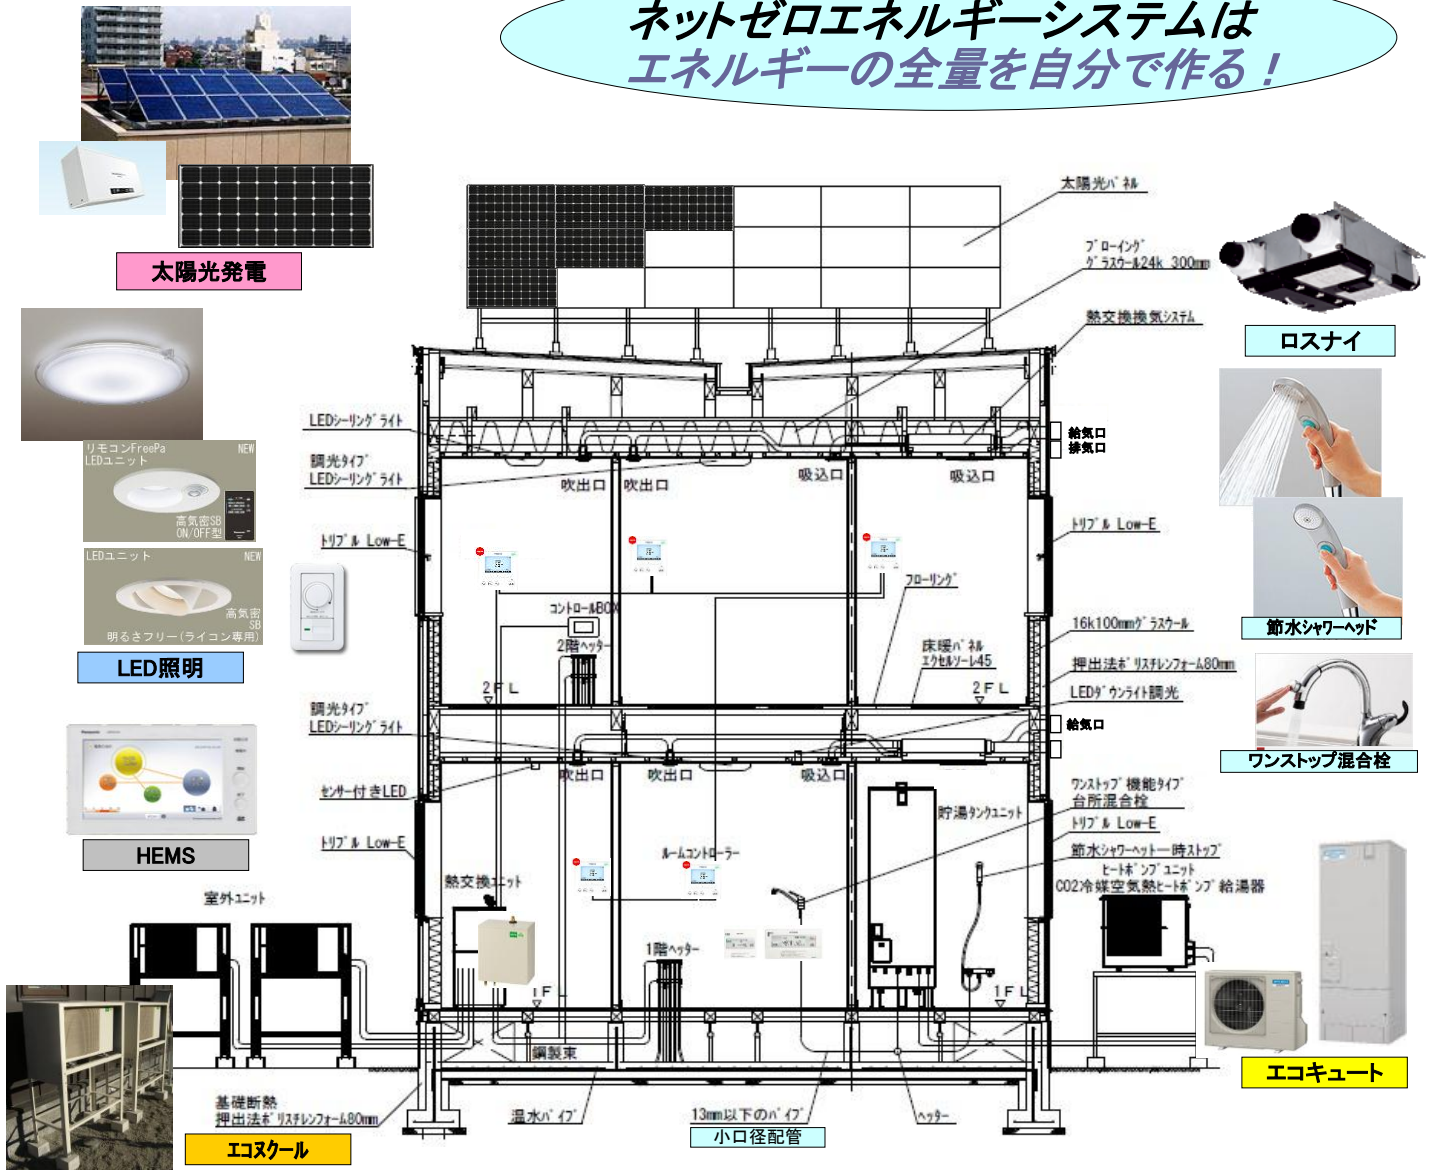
ネットゼロエネルギーシステムは
エネルギーの全量を自分で作る！

太陽光発電

リモコンFreePa LEDユニット NEW
高気密SB ON/OFF型

LEDユニット NEW
高気密 SB
明るさフリー（ライコン専用）

LED照明

HEMS

室外ユニット

エコヌクール

太陽光パネル
ブローイング グラスウール24k 300mm
熱交換換気システム
LEDシーリングライト
調光タイプ LEDシーリングライト
トリプルLow-E
給気口
排気口
吹出口
吹出口
吸込口
吸込口
トリプルLow-E
フローリング
コントロールBOX
2階ヘッダー
床暖パネル エクセルソーレ45
16k100mmグラスウール
押出法ポリスチレンフォーム80mm
LEDダウンライト調光
2FL
2FL
調光タイプ LEDシーリングライト
給気口
センサー付きLED
吹出口
吹出口
吸込口
トリプルLow-E
貯湯タンクユニット
ワンストップ機能タイプ 台所混合栓
トリプルLow-E
節水シャワーヘッド一時ストップ
ルームコントローラー
ヒートポンプユニット
CO2冷媒空気熱ヒートポンプ給湯器
熱交換ユニット
1階ヘッダー
1F
1FL
鋼製束
基礎断熱
押出法ポリスチレンフォーム80mm
温水パイプ
13mm以下のパイプ
小口径配管
ヘッダー

ロスナイ
節水シャワーヘッド
ワンストップ混合栓
エコキュート